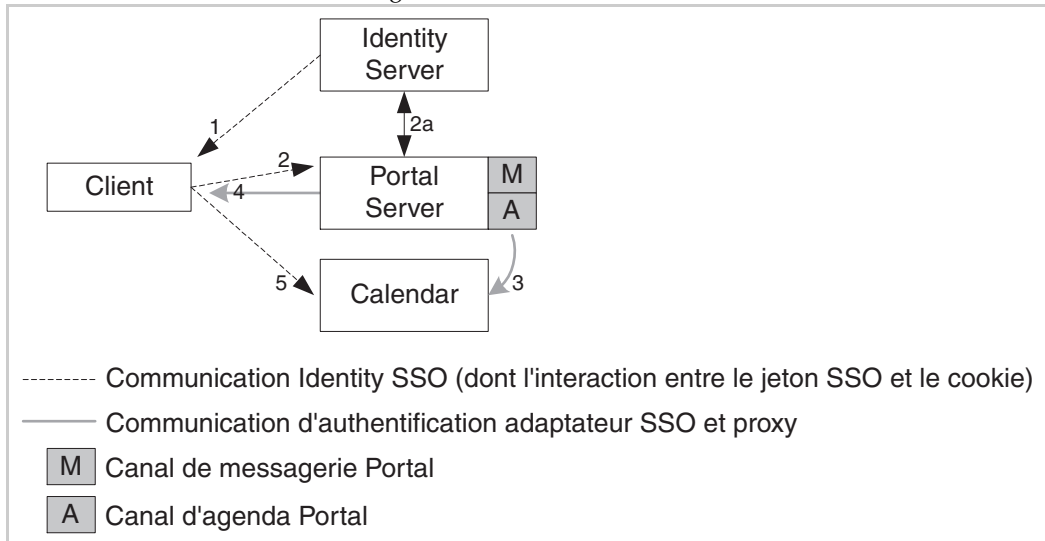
Identity Server

1

2a

2

Client

4

Portal Server

M

A

5

Calendar

3

Communication Identity SSO (dont l'interaction entre le jeton SSO et le cookie)

Communication d'authentification adaptateur SSO et proxy

M Canal de messagerie Portal

A Canal d'agenda Portal